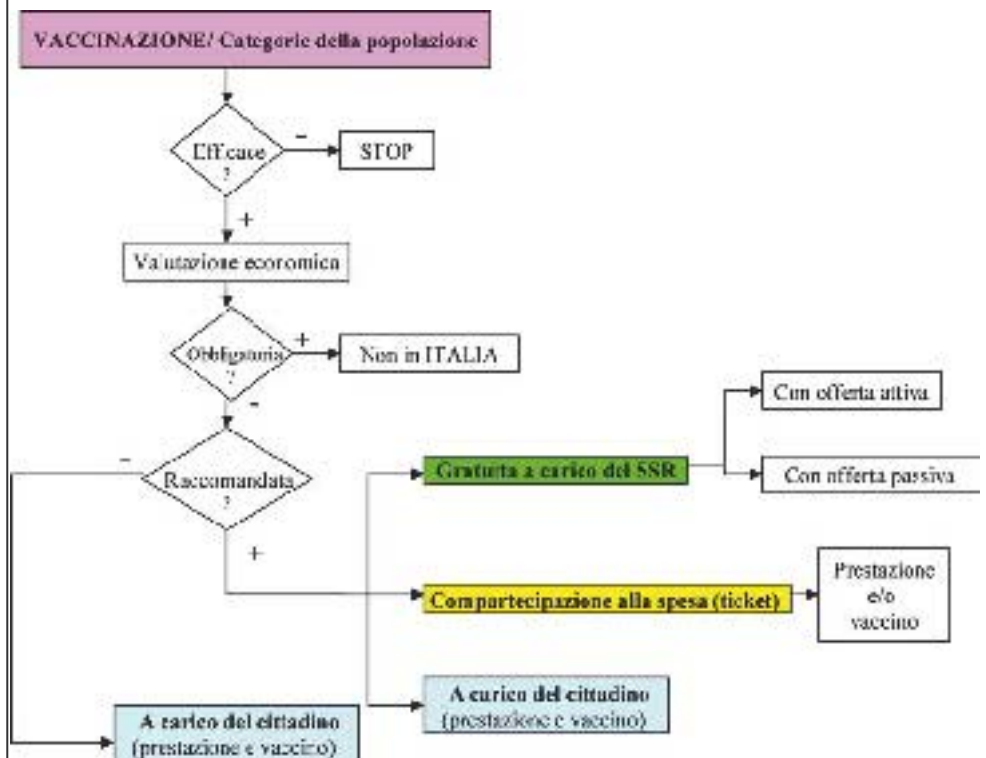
VACCINAZIONE/ Categorie della popolazione

Efficace ?

-

STOP

+

Valutazione economica

Obbligatoria ?

+

Non in ITALIA

-

Raccomandata ?

-

+

Gratuita a carico del SSR

Con offerta attiva

Con offerta passiva

Compartecipazione alla spesa (ticket)

Prestazione e/o vaccino

A carico del cittadino (prestazione e vaccino)

A carico del cittadino (prestazione e vaccino)